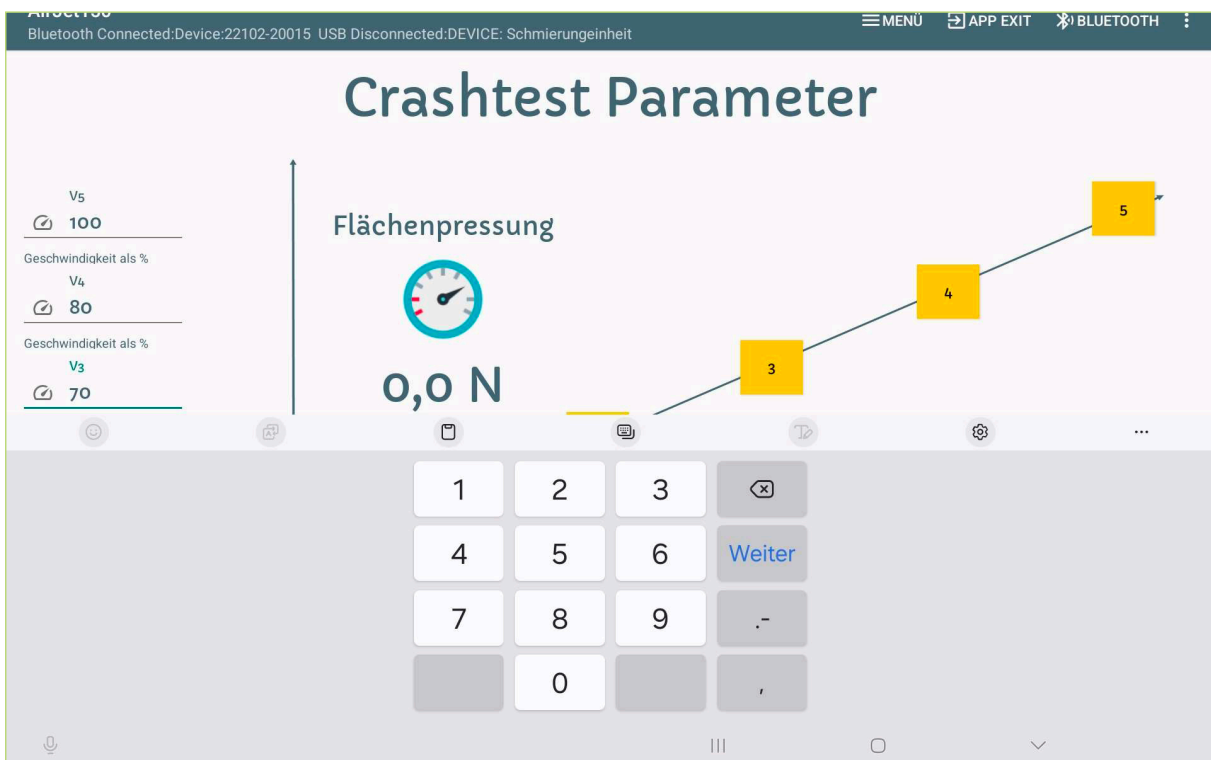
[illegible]
Bluetooth Connected:Device:22102-20015 USB Disconnected:DEVICE: Schmierungeinheit

MENÜ APP EXIT BLUETOOTH

Crashtest Parameter

V5
100
Geschwindigkeit als %
V4
80
Geschwindigkeit als %
V3
70

Flächenpressung

0,0 N

5
4
3

1 2 3
4 5 6 Weiter
7 8 9 .-
0 ,